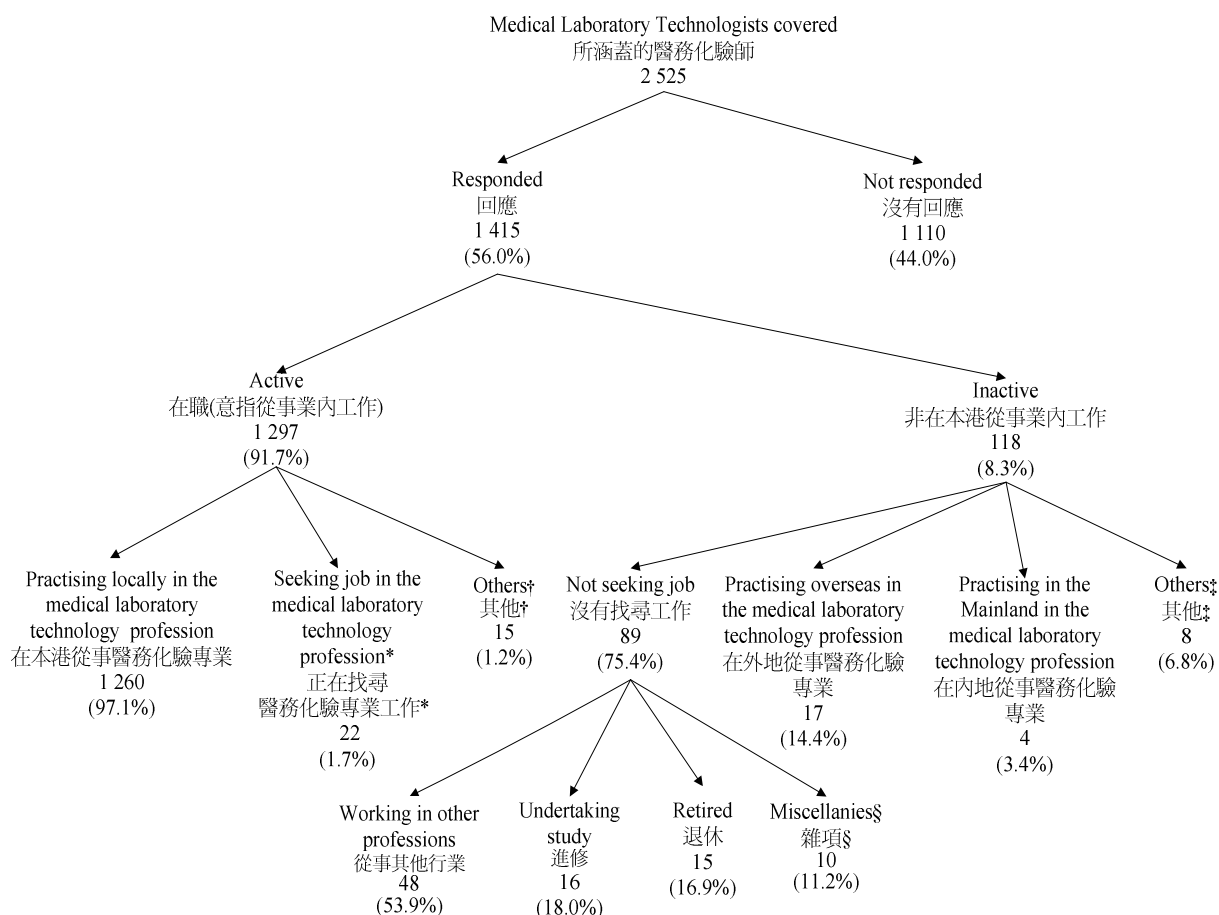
Medical Laboratory Technologists covered
所涵蓋的醫務化驗師
2 525

Responded
回應
1 415
(56.0%)

Not responded
沒有回應
1 110
(44.0%)

Active
在職(意指從事業內工作)
1 297
(91.7%)

Inactive
非在本港從事業內工作
118
(8.3%)

Practising locally in the medical laboratory technology profession
在本港從事醫務化驗專業
1 260
(97.1%)

Seeking job in the medical laboratory technology profession*
正在找尋
醫務化驗專業工作*
22
(1.7%)

Others†
其他†
15
(1.2%)

Not seeking job
沒有找尋工作
89
(75.4%)

Practising overseas in the medical laboratory technology profession
在外地從事醫務化驗專業
17
(14.4%)

Practising in the Mainland in the medical laboratory technology profession
在內地從事醫務化驗專業
4
(3.4%)

Others‡
其他‡
8
(6.8%)

Working in other professions
從事其他行業
48
(53.9%)

Undertaking study
進修
16
(18.0%)

Retired
退休
15
(16.9%)

Miscellanies§
雜項§
10
(11.2%)